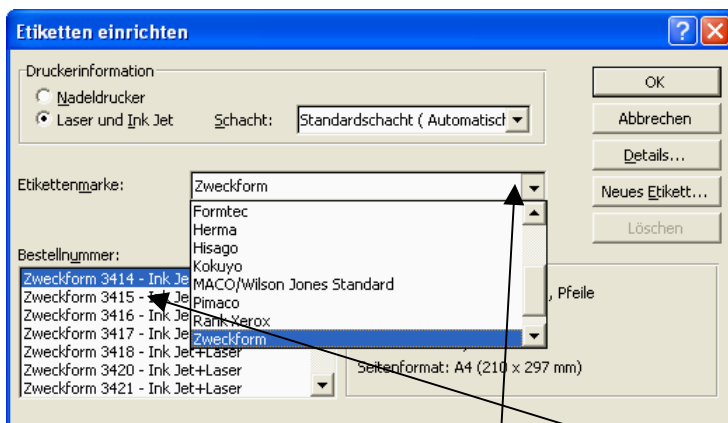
Etiketten einrichten

Druckerinformation
Nadeldrucker
Laser und Ink Jet
Schacht: Standardschacht ( Automatisch

OK
Abbrechen
Details...
Neues Etikett...
Löschen

Etikettenmarke: Zweckform

Formtec
Herma
Hisago
Kokuyo
MACO/Wilson Jones Standard
Pimaco
Rank Xerox
Zweckform

Bestellnummer:
Zweckform 3414 - Ink Jet
Zweckform 3415 - Ink Jet
Zweckform 3416 - Ink Jet
Zweckform 3417 - Ink Jet
Zweckform 3418 - Ink Jet+Laser
Zweckform 3420 - Ink Jet+Laser
Zweckform 3421 - Ink Jet+Laser

, Pfeile

Seitenformat: A4 (210 x 297 mm)